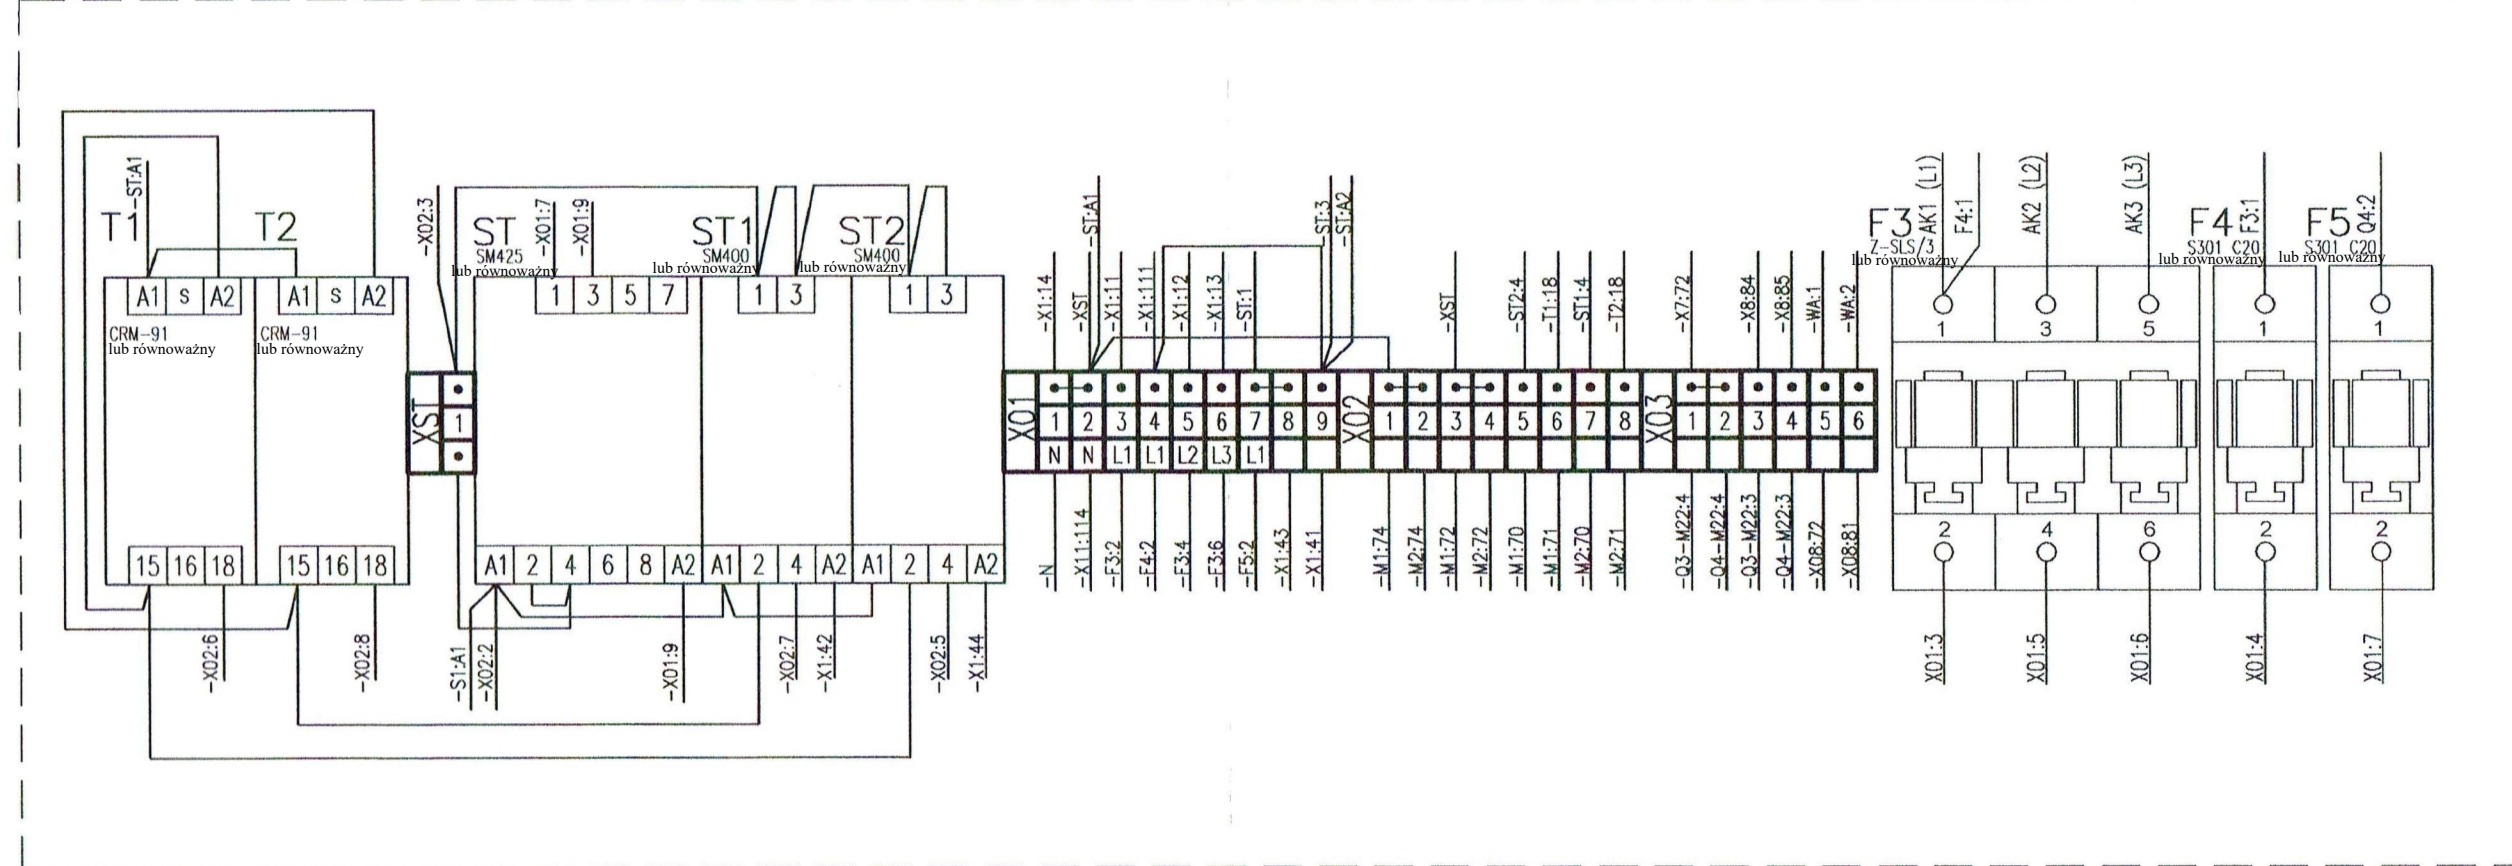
-ST:A1
T1
T2
A1 S A2
A1 S A2
CRM-91
lub równoważny
CRM-91
lub równoważny
15 16 18
15 16 18
-X02:6
-X02:8
-X02:3
XST
1
ST
SM425
lub równoważny
-X01:7
-X01:9
1 3 5 7
ST1
SM400
lub równoważny
1 3
ST2
SM400
lub równoważny
1 3
A1 2 4 6 8 A2
A1 2 4 A2
A1 2 4 A2
-S1:A1
-X02:2
-X01:9
-X02:7
-X1:42
-X02:5
-X1:44
X01
-X1:14
-XST
-ST:A1
-X1:11
-X1:111
-X1:12
-X1:13
-ST:1
-ST:3
-ST:A2
1 2 3 4 5 6 7 8 9
N N L1 L1 L2 L3 L1
-N
-X11:114
-F3:2
-F4:2
-F3:4
-F3:6
-F5:2
-X1:43
-X1:41
X02
-XST
-ST2:4
-T1:18
-ST1:4
-T2:18
1 2 3 4 5 6 7 8
-M1:74
-M2:74
-M1:72
-M2:72
-M1:70
-M1:71
-M2:70
-M2:71
X03
-X7:72
-X8:84
-X8:85
-WA:1
-WA:2
1 2 3 4 5 6
-Q3-M22:4
-Q4-M22:4
-Q3-M22:3
-Q4-M22:3
-X08:72
-X08:81
F3
Z-SLS/3
lub równoważny
AK1 (L1)
F4:1
AK2 (L2)
AK3 (L3)
1 3 5
2 4 6
F4
S301 C20
lub równoważny
F3:1
1
2
F5
S301 C20
lub równoważny
Q4:2
1
2
X01:3
X01:5
X01:6
X01:4
X01:7